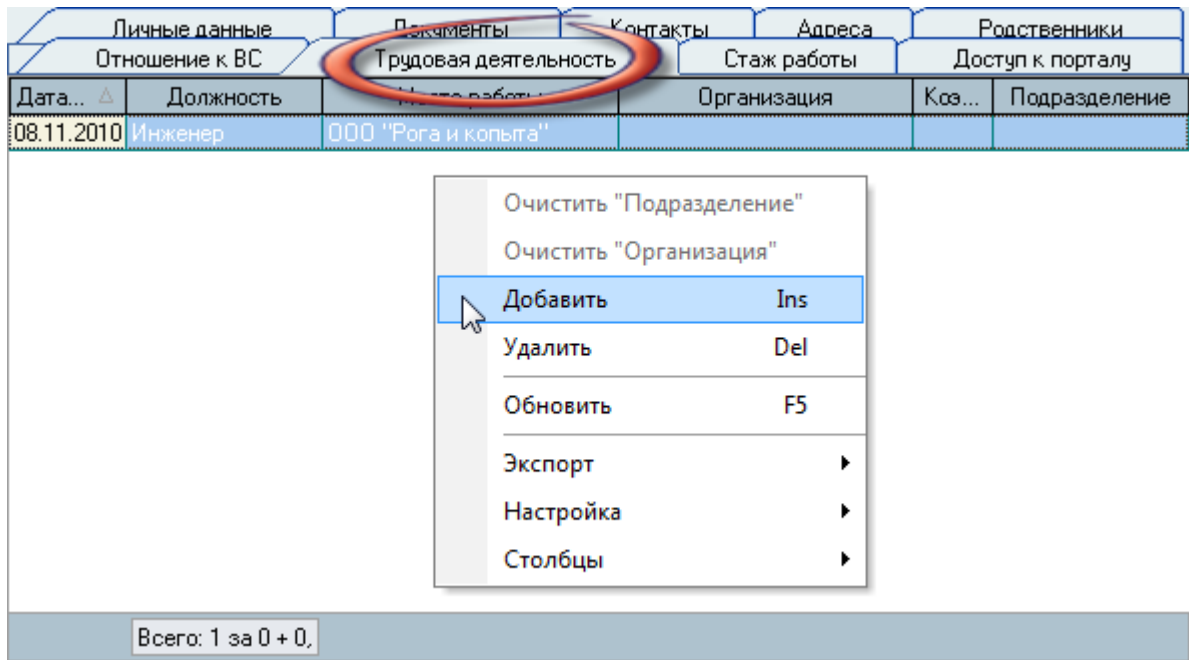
Личные данные | Документы | Контакты | Адреса | Родственники
Отношение к ВС | Трудовая деятельность | Стаж работы | Доступ к порталу

| Дата... | Должность | Место работы | Организация | Коэ... | Подразделение |
|---|---|---|---|---|---|
| 08.11.2010 | Инженер | ООО "Рога и копыта" | | | |

Очистить "Подразделение"
Очистить "Организация"
Добавить Ins
Удалить Del
Обновить F5
Экспорт
Настройка
Столбцы

Всего: 1 за 0 + 0,